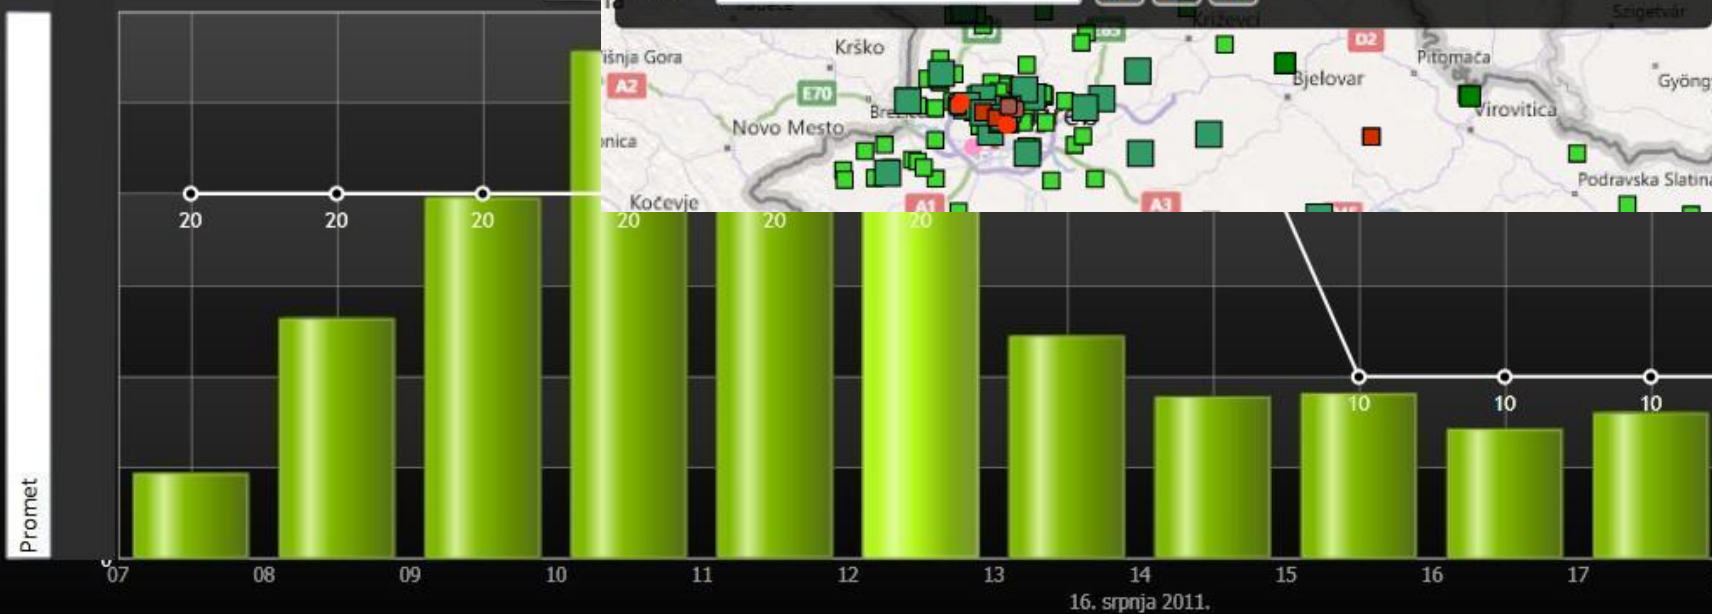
Promet

20 20 20 20 20 20 10 10 10

0

07 08 09 10 11 12 13 14 15 16 17

16. srpnja 2011.

išnja Gora
A2
Krško
E70
Novo Mesto
Brežice
nica
Kočevje
A1
A3
D2
Križevci
Bjelovar
Pitomača
Virovitica
Szigetvár
Gyöng
Podravska Slatina